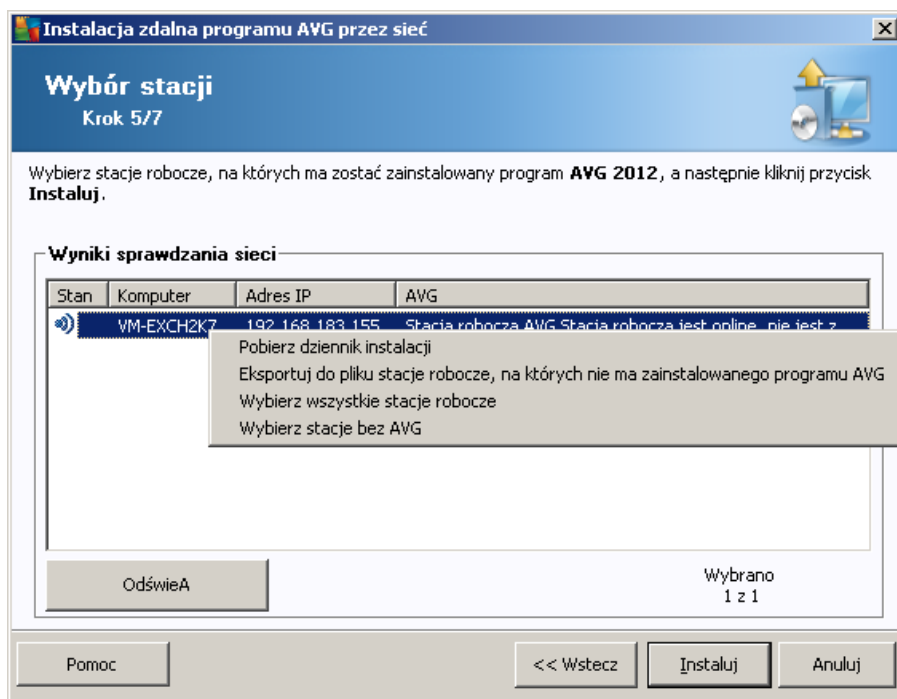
Instalacja zdalna programu AVG przez sieć

Wybór stacji
Krok 5/7

Wybierz stacje robocze, na których ma zostać zainstalowany program **AVG 2012**, a następnie kliknij przycisk **Instaluj**.

Wyniki sprawdzania sieci

| Stan | Komputer | Adres IP | AVG |
|---|---|---|---|
| | VM-EXCH2K7 | 192.168.183.155 | Stacja robocza AVG Stacja robocza jest online, nie jest z |

Pobierz dziennik instalacji
Eksportuj do pliku stacje robocze, na których nie ma zainstalowanego programu AVG
Wybierz wszystkie stacje robocze
Wybierz stacje bez AVG

OdświeA

Wybrano
1 z 1

Pomoc

<< Wstecz

Instaluj

Anuluj